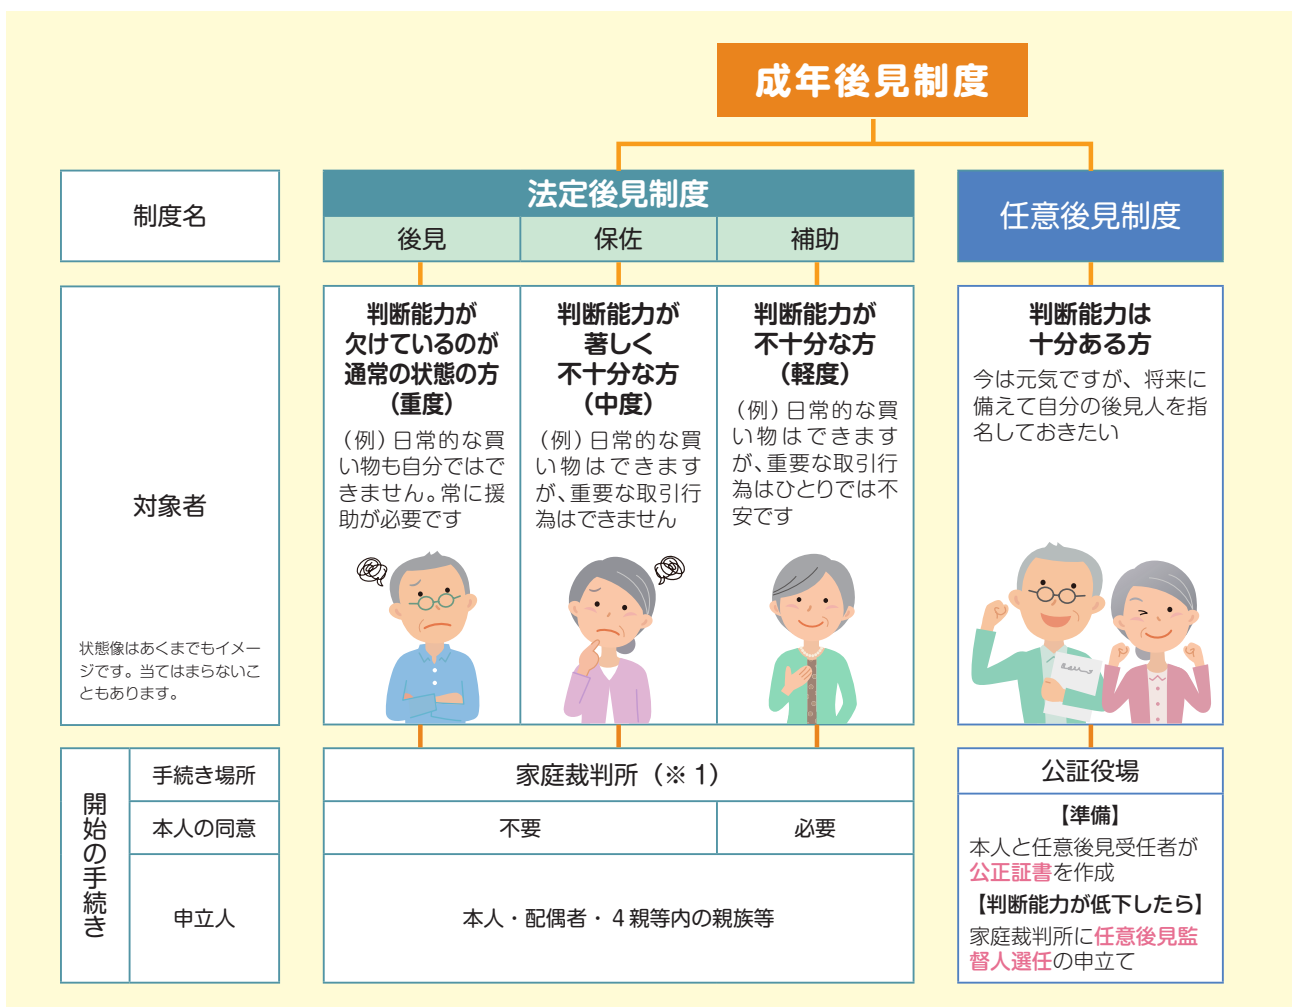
成年後見制度

| 制度名 | 法定後見制度 後見 | 法定後見制度 保佐 | 法定後見制度 補助 | 任意後見制度 |
|---|---|---|---|---|
| 対象者<br>状態像はあくまでもイメージです。当てはまらないこともあります。 | 判断能力が欠けているのが通常の状態の方（重度）<br>（例）日常的な買い物も自分ではできません。常に援助が必要です | 判断能力が著しく不十分な方（中度）<br>（例）日常的な買い物はできますが、重要な取引行為はできません | 判断能力が不十分な方（軽度）<br>（例）日常的な買い物はできますが、重要な取引行為はひとりでは不安です | 判断能力は十分ある方<br>今は元気ですが、将来に備えて自分の後見人を指名しておきたい |

| 開始の手続き | | | | |
|---|---|---|---|---|
| 手続き場所 | 家庭裁判所（※ 1） | | | 公証役場 |
| 本人の同意 | 不要 | | 必要 | 【準備】本人と任意後見受任者が公正証書を作成<br>【判断能力が低下したら】家庭裁判所に任意後見監督人選任の申立て |
| 申立人 | 本人・配偶者・４親等内の親族等 | | | |